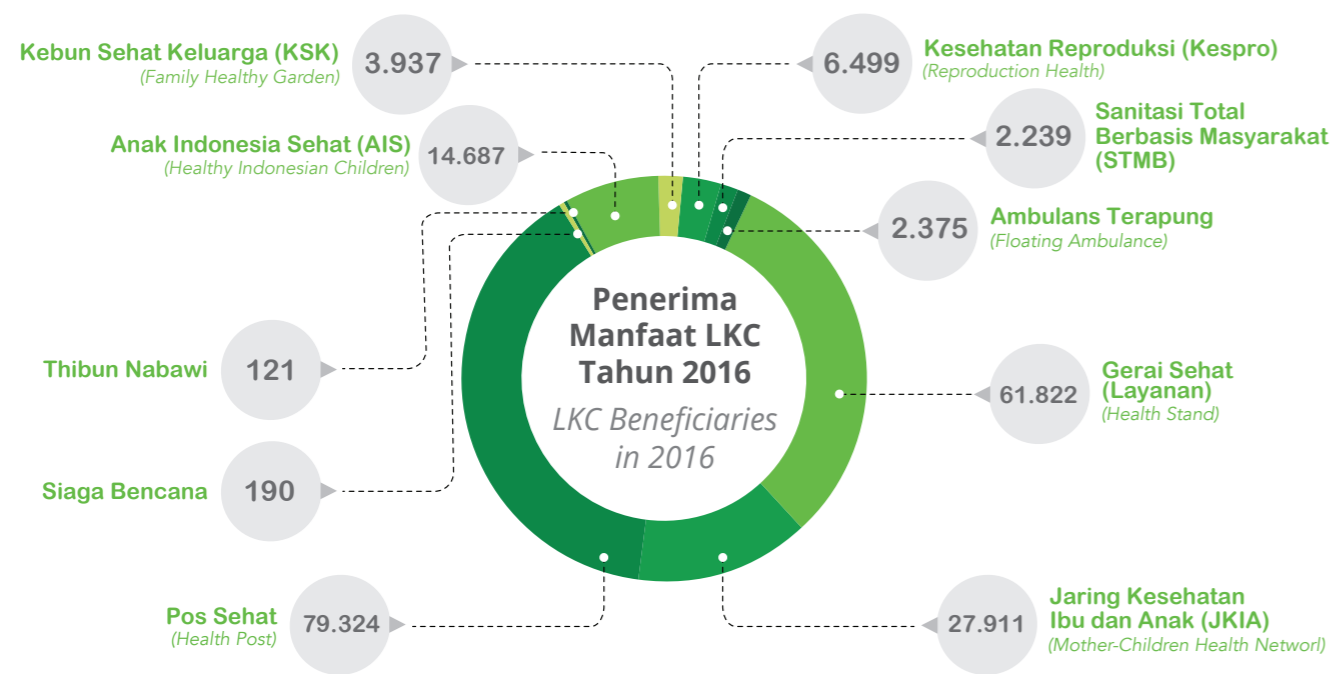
Penerima Manfaat LKC Tahun 2016
LKC Beneficiaries in 2016

Kebun Sehat Keluarga (KSK)
(Family Healthy Garden)
3.937

Anak Indonesia Sehat (AIS)
(Healthy Indonesian Children)
14.687

Thibun Nabawi
121

Siaga Bencana
190

Pos Sehat
(Health Post)
79.324

6.499
Kesehatan Reproduksi (Kespro)
(Reproduction Health)

2.239
Sanitasi Total Berbasis Masyarakat (STMB)

2.375
Ambulans Terapung
(Floating Ambulance)

61.822
Gerai Sehat (Layanan)
(Health Stand)

27.911
Jaring Kesehatan Ibu dan Anak (JKIA)
(Mother-Children Health Networ)